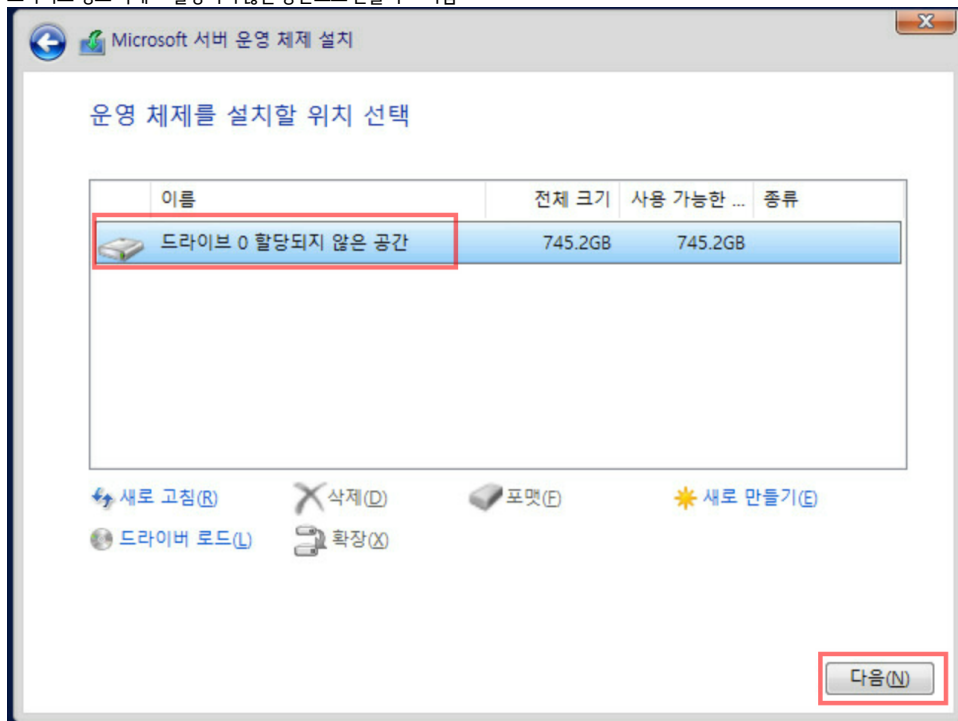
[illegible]

Microsoft 서버 운영 체제 설치

운영 체제를 설치할 위치 선택

| 이름 | 전체 크기 | 사용 가능한 ... | 종류 |
|---|---|---|---|
| 드라이브 0 할당되지 않은 공간 | 745.2GB | 745.2GB | |

새로 고침(R)
삭제(D)
포맷(F)
새로 만들기(E)
드라이버 로드(L)
확장(X)

다음(N)